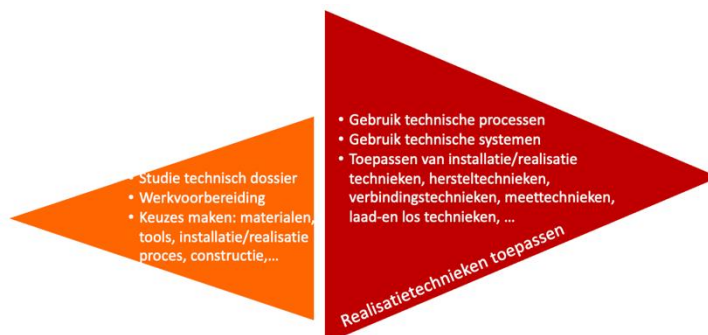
• Studie technisch dossier
• Werkvoorbereiding
• Keuzes maken: materialen, tools, installatie/realisatie proces, constructie,…

• Gebruik technische processen
• Gebruik technische systemen
• Toepassen van installatie/realisatie technieken, hersteltechnieken, verbindingstechnieken, meettechnieken, laad-en los technieken, …

Realisatietechnieken toepassen